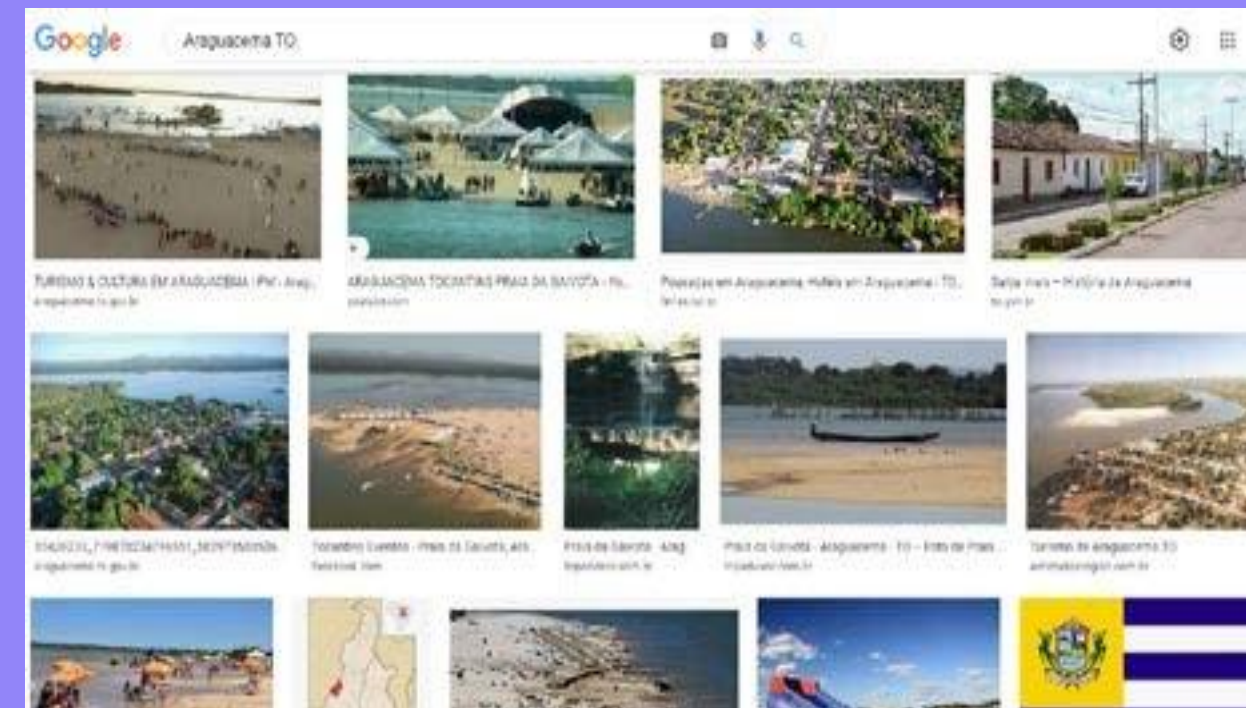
Google

Araguacema TO

TURISMO & CULTURA EM ARAGUACEMA | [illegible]
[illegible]

ARAGUACEMA TOCANTINS PRAIA DA GAIVOTA - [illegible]
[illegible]

Pousadas em Araguacema, Hotéis em Araguacema - TO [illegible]
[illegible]

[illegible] - História de Araguacema
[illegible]

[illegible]
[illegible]

Tocantins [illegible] - Praia da Gaivota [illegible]
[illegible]

Praia da Gaivota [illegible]
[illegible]

Praia da Gaivota - Araguacema - TO - Foto de Praia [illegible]
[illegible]

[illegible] de araguacema TO
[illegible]